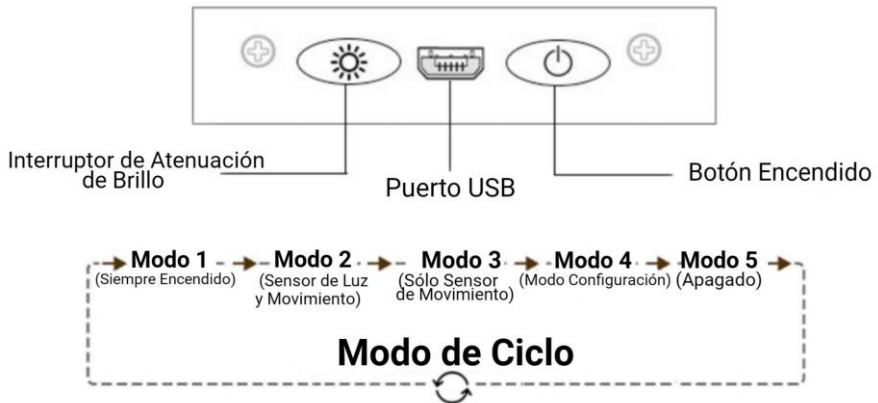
Interruptor de Atenuación de Brillo

Puerto USB

Botón Encendido

Modo 1 (Siempre Encendido)

Modo 2 (Sensor de Luz y Movimiento)

Modo 3 (Sólo Sensor de Movimiento)

Modo 4 (Modo Configuración)

Modo 5 (Apagado)

Modo de Ciclo